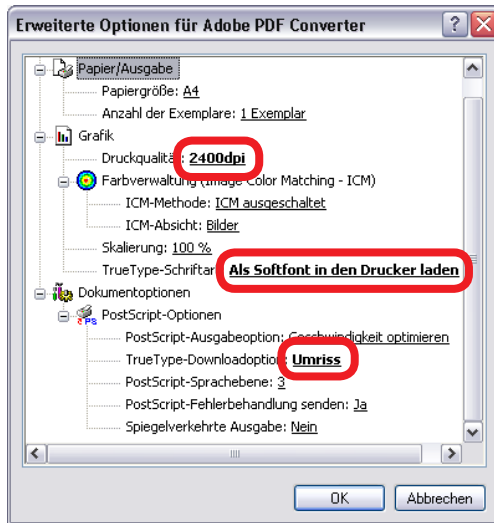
Erweiterte Optionen für Adobe PDF Converter

Papier/Ausgabe
Papiergröße: A4
Anzahl der Exemplare: 1 Exemplar
Grafik
Druckqualität: 2400dpi
Farbverwaltung (Image Color Matching - ICM)
ICM-Methode: ICM ausgeschaltet
ICM-Absicht: Bilder
Skalierung: 100 %
TrueType-Schriftart: Als Softfont in den Drucker laden
Dokumentoptionen
PostScript-Optionen
PostScript-Ausgabeoption: Geschwindigkeit optimieren
TrueType-Downloadoption: Umriss
PostScript-Sprachebene: 3
PostScript-Fehlerbehandlung senden: Ja
Spiegelverkehrte Ausgabe: Nein

OK
Abbrechen